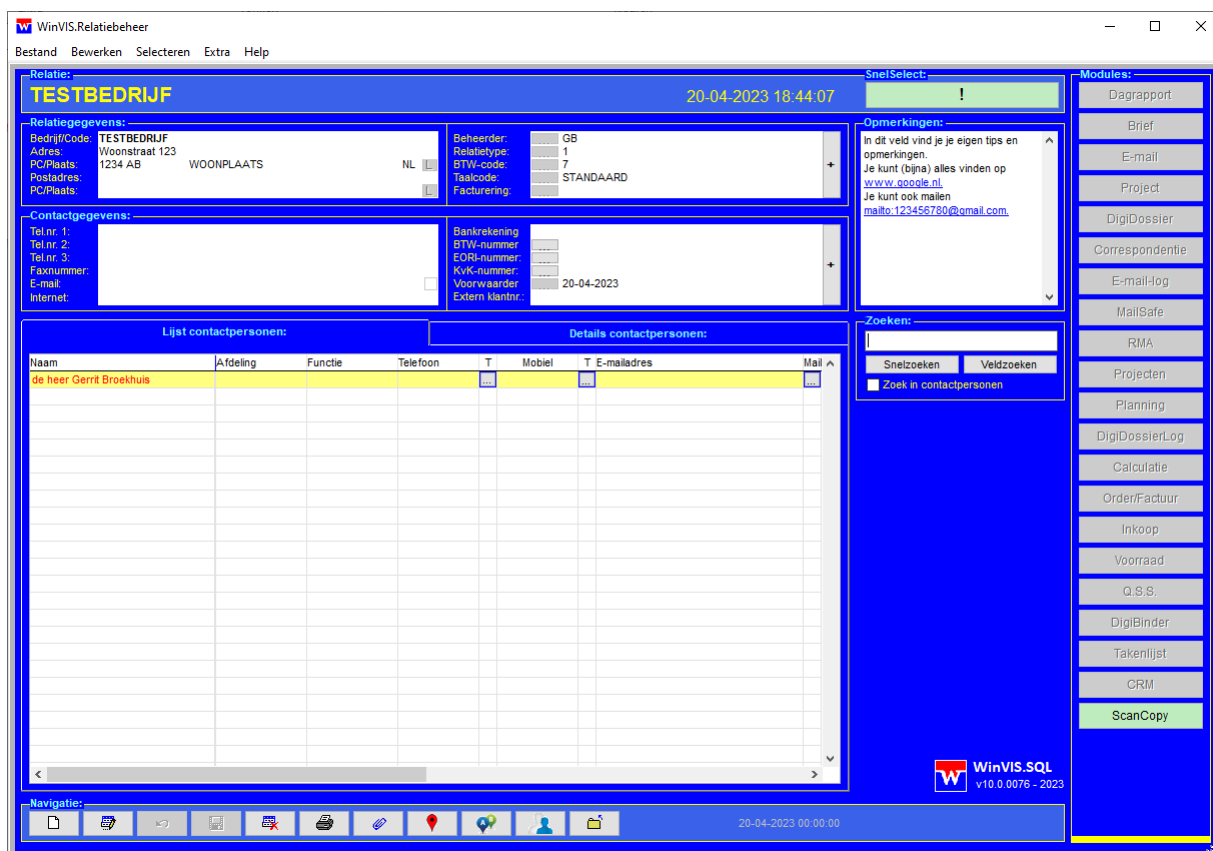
WinVIS.Relatiebeheer

Bestand Bewerken Selecteren Extra Help

Relatie:
TESTBEDRIJF
20-04-2023 18:44:07

SnelSelect:
!

Modules:
Dagrapport
Brief
E-mail
Project
DigiDossier
Correspondentie
E-mail-log
MailSafe
RMA
Projecten
Planning
DigiDossierLog
Calculatie
Order/Factuur
Inkoop
Voorraad
Q.S.S.
DigiBinder
Takenlijst
CRM
ScanCopy

Relatiegegevens:
Bedrijf/Code: TESTBEDRIJF
Adres: Woonstraat 123
PC/Plaats: 1234 AB WOONPLAATS NL
Postadres:
PC/Plaats:

Beheerder: GB
Relatietype: 1
BTW-code: 7
Taalcode: STANDAARD
Facturering:

Opmerkingen:
In dit veld vind je je eigen tips en opmerkingen.
Je kunt (bijna) alles vinden op
www.google.nl.
Je kunt ook mailen
mailto:123456780@gmail.com.

Contactgegevens:
Tel.nr. 1:
Tel.nr. 2:
Tel.nr. 3:
Faxnummer:
E-mail:
Internet:

Bankrekening
BTW-nummer
EORI-nummer:
KvK-nummer:
Voorwaarder 20-04-2023
Extern klantnr.:

Lijst contactpersonen:
Details contactpersonen:

| Naam | Afdeling | Functie | Telefoon | T | Mobiel | T | E-mailadres | Mail |
|---|---|---|---|---|---|---|---|---|
| de heer Gerrit Broekhuis | | | | ... | | ... | | ... |

Zoeken:
Snelzoeken
Veldzoeken
Zoek in contactpersonen

WinVIS.SQL
v10.0.0076 - 2023

Navigatie:
20-04-2023 00:00:00